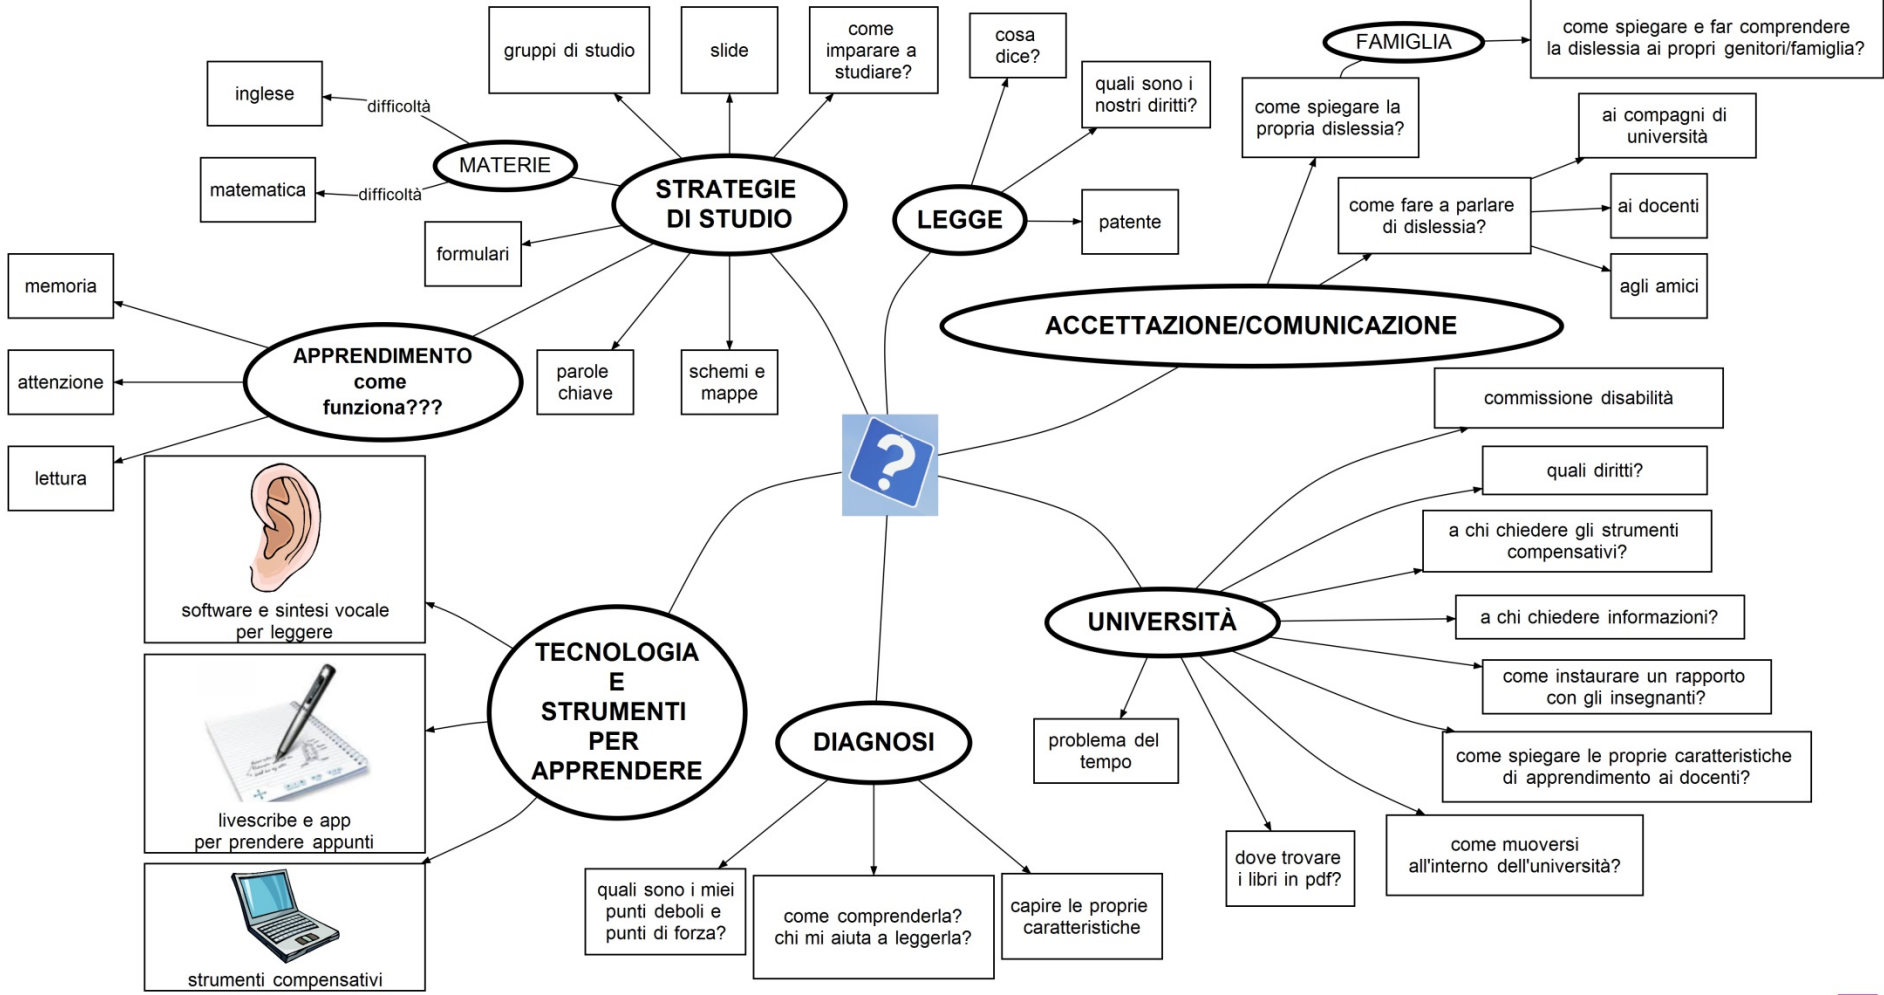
STRATEGIE DI STUDIO

gruppi di studio

slide

come imparare a studiare?

MATERIE

difficoltà

inglese

difficoltà

matematica

formulari

parole chiave

schemi e mappe

LEGGE

cosa dice?

quali sono i nostri diritti?

patente

FAMIGLIA

come spiegare e far comprendere la dislessia ai propri genitori/famiglia?

come spiegare la propria dislessia?

ACCETTAZIONE/COMUNICAZIONE

come fare a parlare di dislessia?

ai compagni di università

ai docenti

agli amici

APPRENDIMENTO come funziona???

memoria

attenzione

lettura

UNIVERSITÀ

commissione disabilità

quali diritti?

a chi chiedere gli strumenti compensativi?

a chi chiedere informazioni?

come instaurare un rapporto con gli insegnanti?

come spiegare le proprie caratteristiche di apprendimento ai docenti?

come muoversi all'interno dell'università?

dove trovare i libri in pdf?

problema del tempo

TECNOLOGIA E STRUMENTI PER APPRENDERE

software e sintesi vocale per leggere

livescribe e app per prendere appunti

strumenti compensativi

DIAGNOSI

quali sono i miei punti deboli e punti di forza?

come comprenderla? chi mi aiuta a leggerla?

capire le proprie caratteristiche